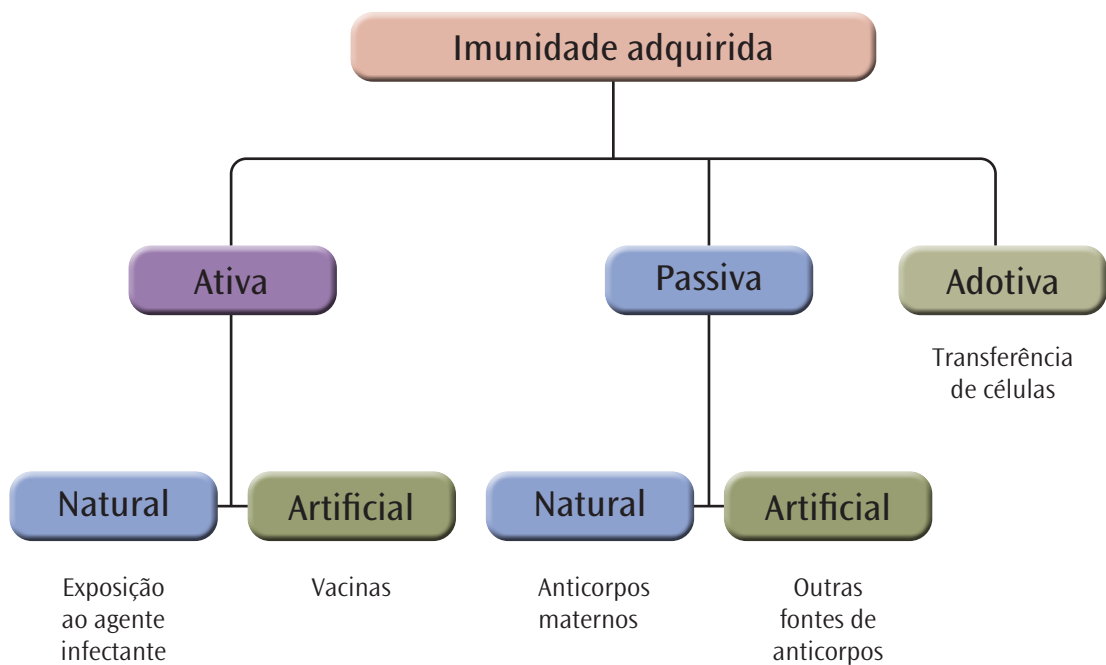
Imunidade adquirida

Ativa

Passiva

Adotiva

Transferência de células

Natural

Artificial

Natural

Artificial

Exposição ao agente infectante

Vacinas

Anticorpos maternos

Outras fontes de anticorpos